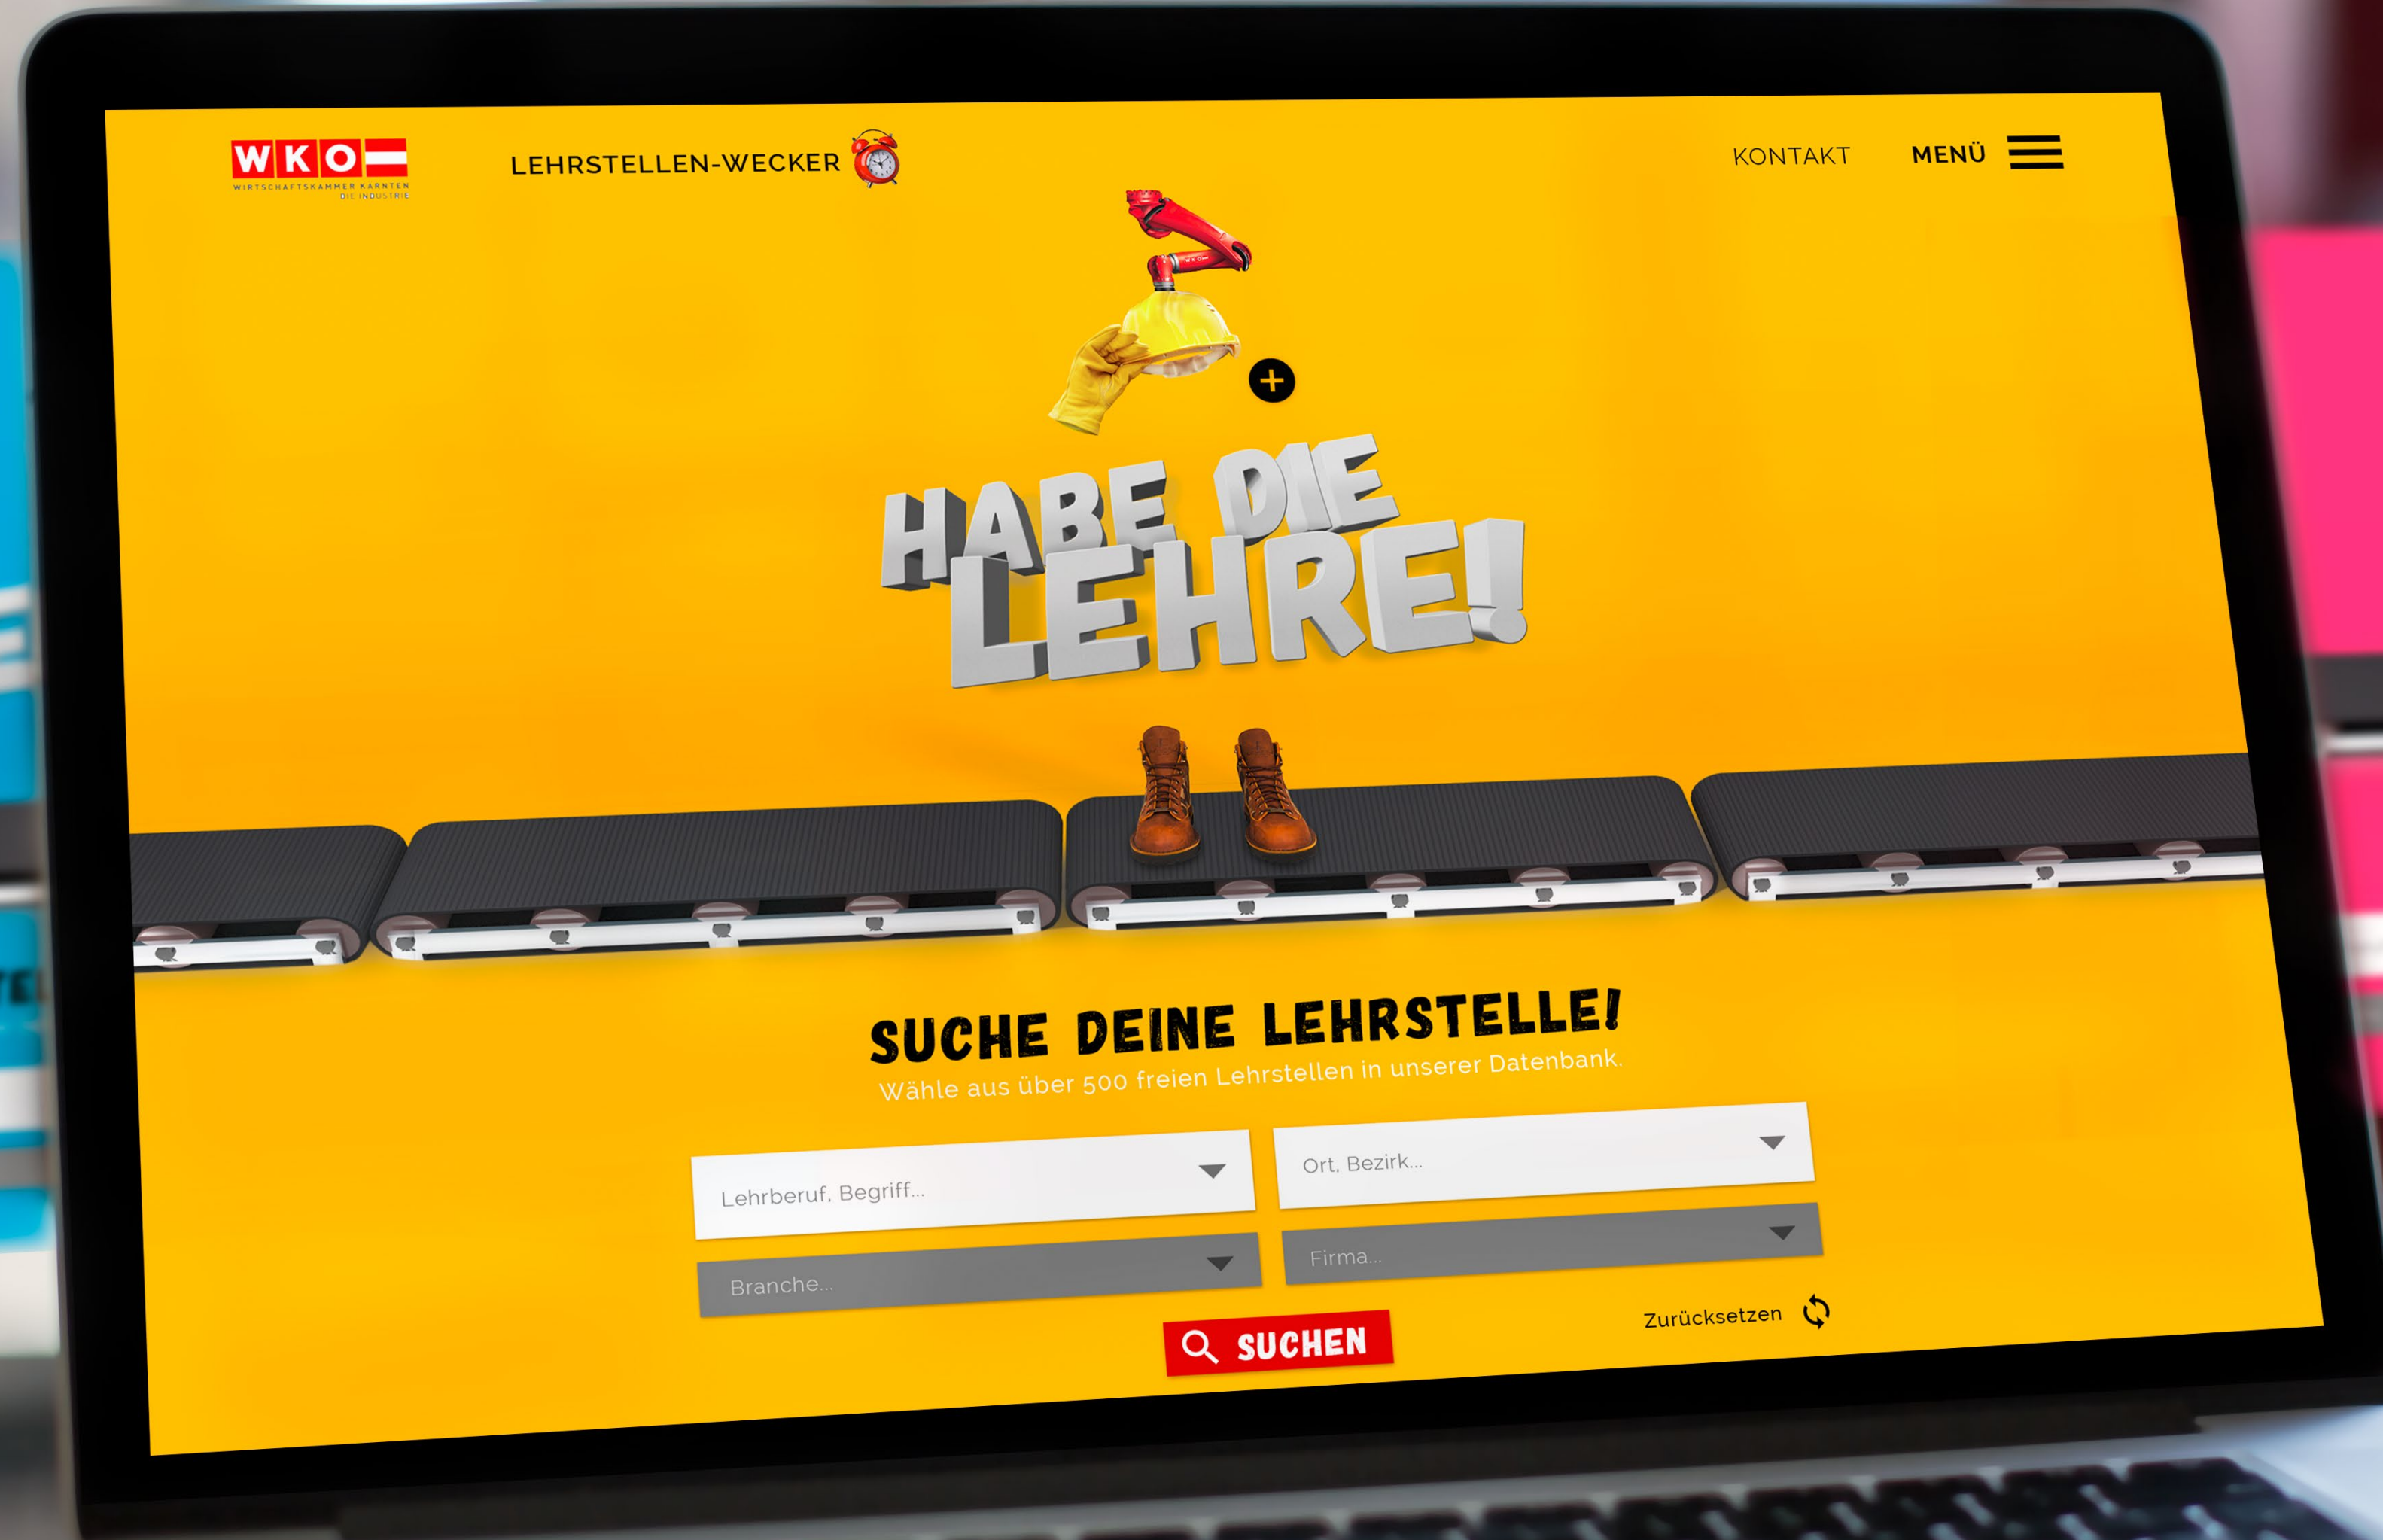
WKO
WIRTSCHAFTSKAMMER KÄRNTEN
DIE INDUSTRIE

LEHRSTELLEN-WECKER

KONTAKT

MENÜ

HABE DIE LEHRE!

SUCHE DEINE LEHRSTELLE!

Wähle aus über 500 freien Lehrstellen in unserer Datenbank.

Lehrberuf, Begriff...

Ort, Bezirk...

Branche...

Firma...

Zurücksetzen

SUCHEN